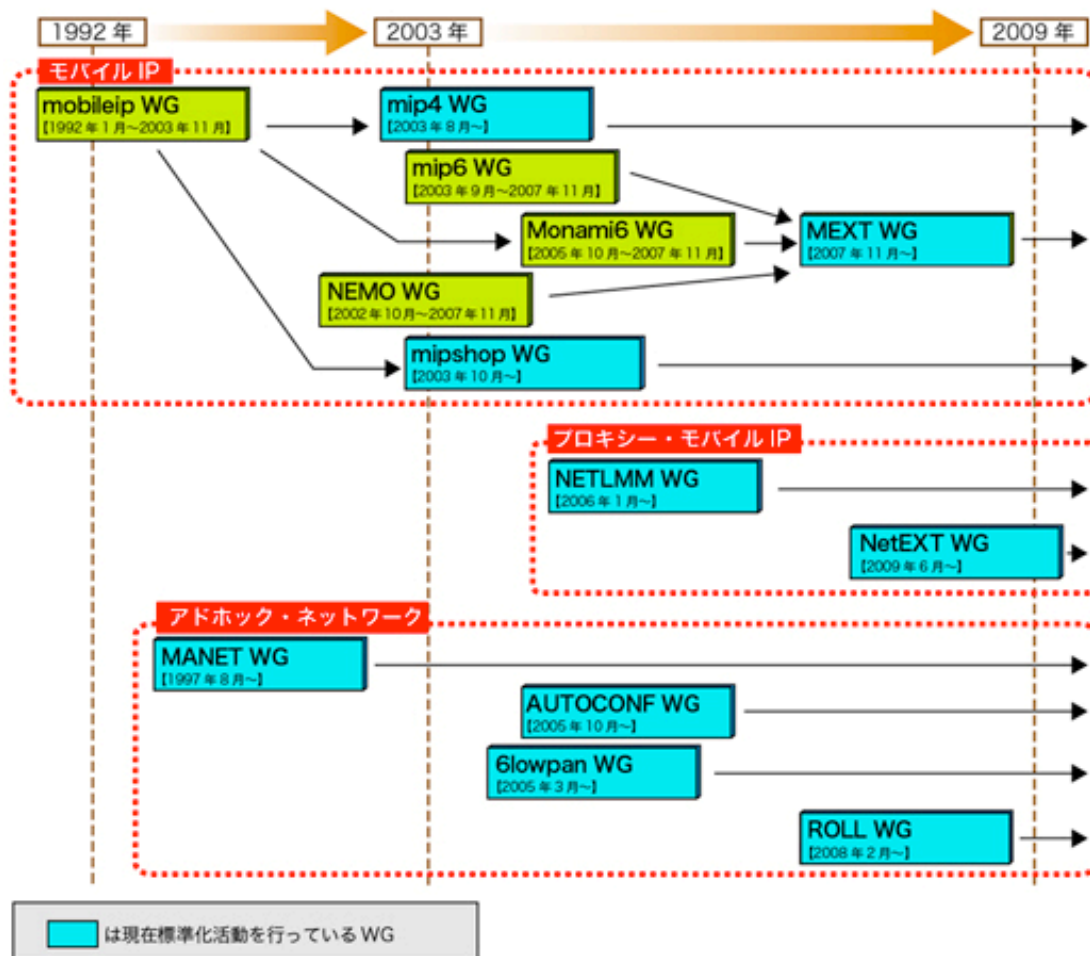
1992年
2003年
2009年

モバイル IP

mobileip WG
【1992年1月~2003年11月】

mip4 WG
【2003年8月~】

mip6 WG
【2003年9月~2007年11月】

Monami6 WG
【2005年10月~2007年11月】

MEXT WG
【2007年11月~】

NEMO WG
【2002年10月~2007年11月】

mipshop WG
【2003年10月~】

プロキシー・モバイル IP

NETLMM WG
【2006年1月~】

NetEXT WG
【2009年6月~】

アドホック・ネットワーク

MANET WG
【1997年8月~】

AUTOCONF WG
【2005年10月~】

6lowpan WG
【2005年3月~】

ROLL WG
【2008年2月~】

は現在標準化活動を行っているWG